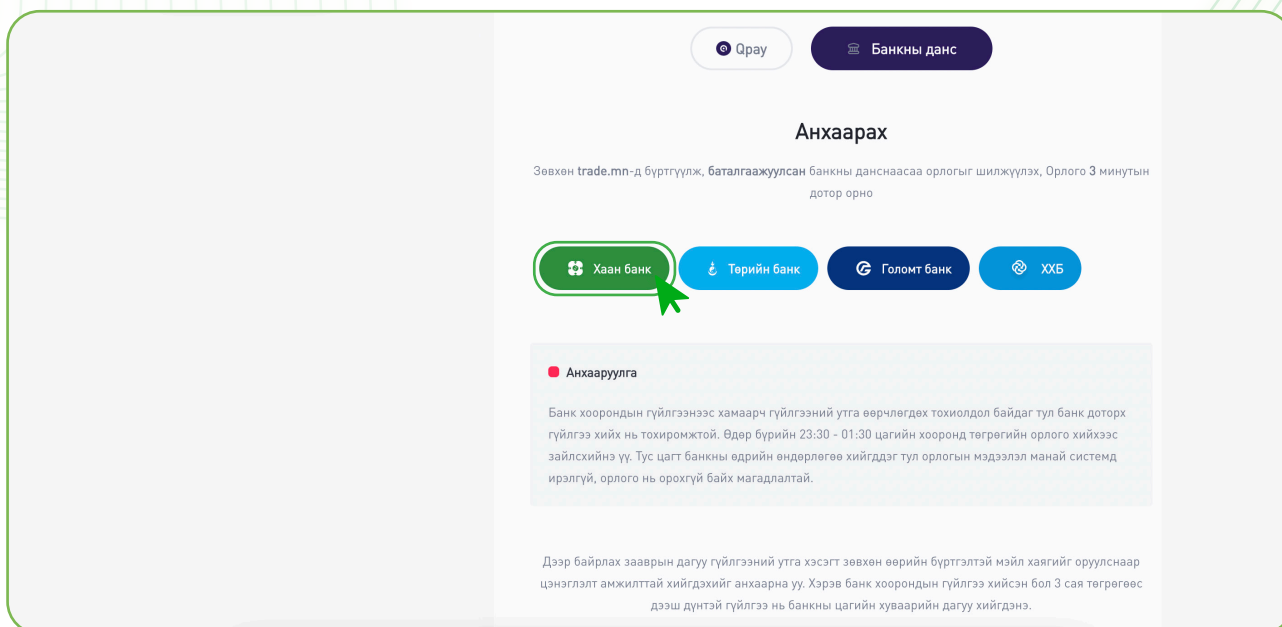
Qpay

Банкны данс

Анхаарах

Зөвхөн trade.mn-д бүртгүүлж, баталгаажуулсан банкны данснаасаа орлогыг шилжүүлэх, Орлого 3 минутын дотор орно

Хаан банк

Төрийн банк

Голомт банк

ХХБ

Анхааруулга

Банк хоорондын гүйлгээнээс хамаарч гүйлгээний утга өөрчлөгдөх тохиолдол байдаг тул банк доторх гүйлгээ хийх нь тохиромжтой. Өдөр бүрийн 23:30 - 01:30 цагийн хооронд төгрөгийн орлого хийхээс зайлсхийнэ үү. Тус цагт банкны өдрийн өндөрлөгөө хийгддэг тул орлогын мэдээлэл манай системд ирэлгүй, орлого нь орохгүй байх магадлалтай.

Дээр байрлах зааврын дагуу гүйлгээний утга хэсэгт зөвхөн өөрийн бүртгэлтэй мэйл хаягийг оруулснаар цэнэглэлт амжилттай хийгдэхийг анхаарна уу. Хэрэв банк хоорондын гүйлгээ хийсэн бол 3 сая төгрөгөөс дээш дүнтэй гүйлгээ нь банкны цагийн хуваарийн дагуу хийгдэнэ.